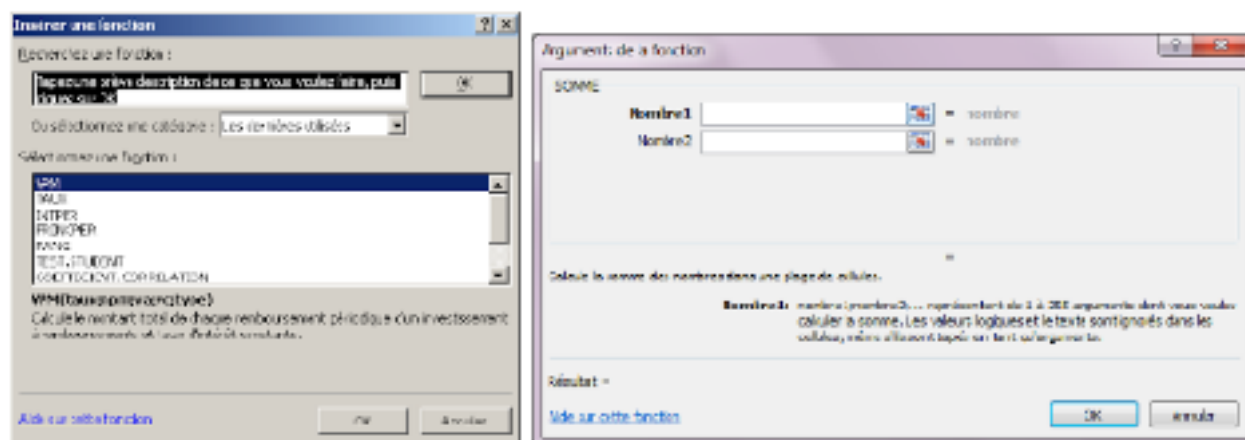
Insérer une fonction

Recherchez une fonction :

Tapez une brève description de ce que vous voulez faire, puis cliquez sur OK

OK

Ou sélectionnez une catégorie : Les dernières utilisées

Sélectionnez une fonction :

VPM
TAUX
INTPER
PRINCPER
RANG
TEST.STUDENT
COEFFICIENT.CORRELATION

VPM(taux;npm;va;vc;type)

Calcule le montant total de chaque remboursement périodique d'un investissement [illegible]

Aide sur cette fonction

OK

Annuler

Arguments de la fonction

SOMME

Nombre1 = nombre

Nombre2 = nombre

=

Calcule la somme des nombres dans une plage de cellules.

Nombre1: nombre1;nombre2;... représentent de 1 à 255 arguments dont vous voulez calculer la somme. Les valeurs logiques et le texte sont ignorés dans les cellules, même s'ils sont tapés en tant qu'arguments.

Résultat =

Aide sur cette fonction

OK

Annuler